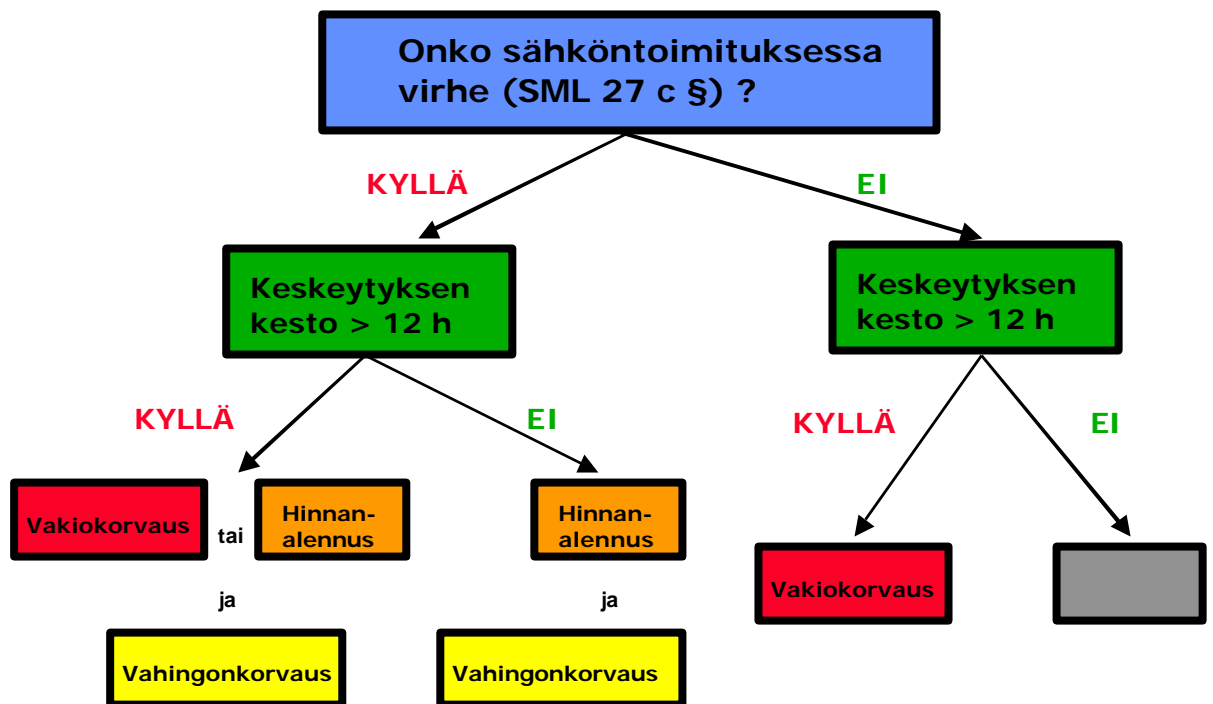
Onko sähköntoimituksessa virhe (SML 27 c §) ?

KYLLÄ

EI

Keskeytyksen kesto > 12 h

Keskeytyksen kesto > 12 h

KYLLÄ

EI

KYLLÄ

EI

Vakiokorvaus

tai

Hinnanalennus

Hinnanalennus

Vakiokorvaus

ja

ja

Vahingonkorvaus

Vahingonkorvaus